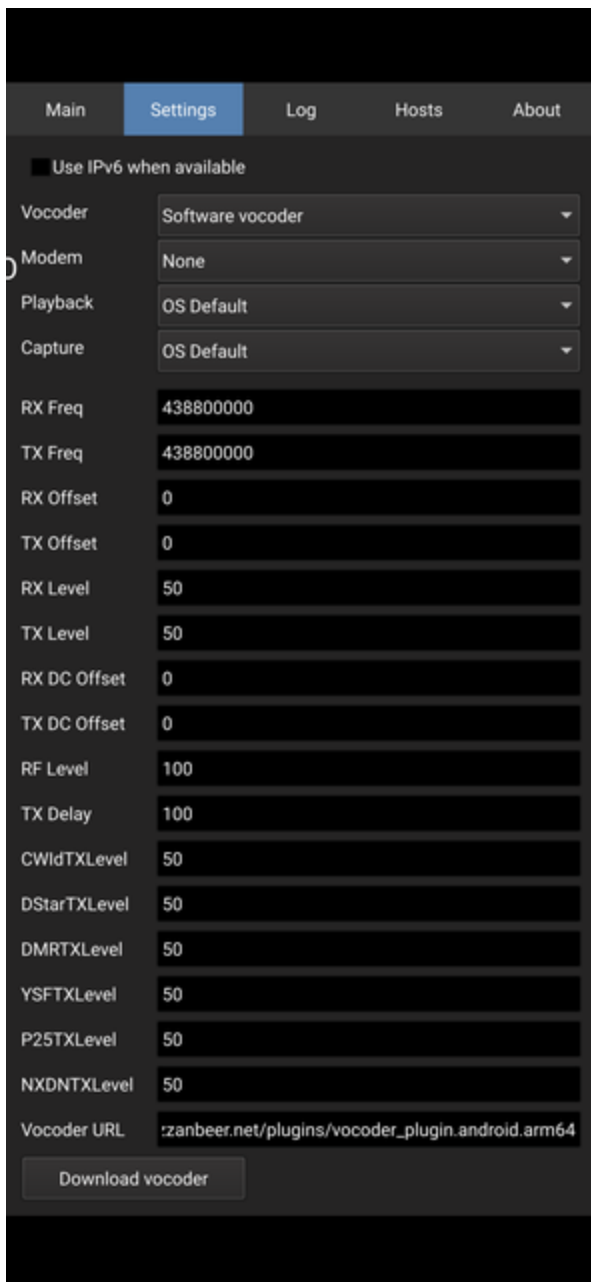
Main Settings Log Hosts About

Use IPv6 when available

| | |
|---|---|
| Vocoder | Software vocoder |
| Modem | None |
| Playback | OS Default |
| Capture | OS Default |
| RX Freq | 438800000 |
| TX Freq | 438800000 |
| RX Offset | 0 |
| TX Offset | 0 |
| RX Level | 50 |
| TX Level | 50 |
| RX DC Offset | 0 |
| TX DC Offset | 0 |
| RF Level | 100 |
| TX Delay | 100 |
| CWIdTXLevel | 50 |
| DStarTXLevel | 50 |
| DMRTXLevel | 50 |
| YSFTXLevel | 50 |
| P25TXLevel | 50 |
| NXDNTXLevel | 50 |
| Vocoder URL | :zanbeer.net/plugins/vocoder_plugin.android.arm64 |

Download vocoder